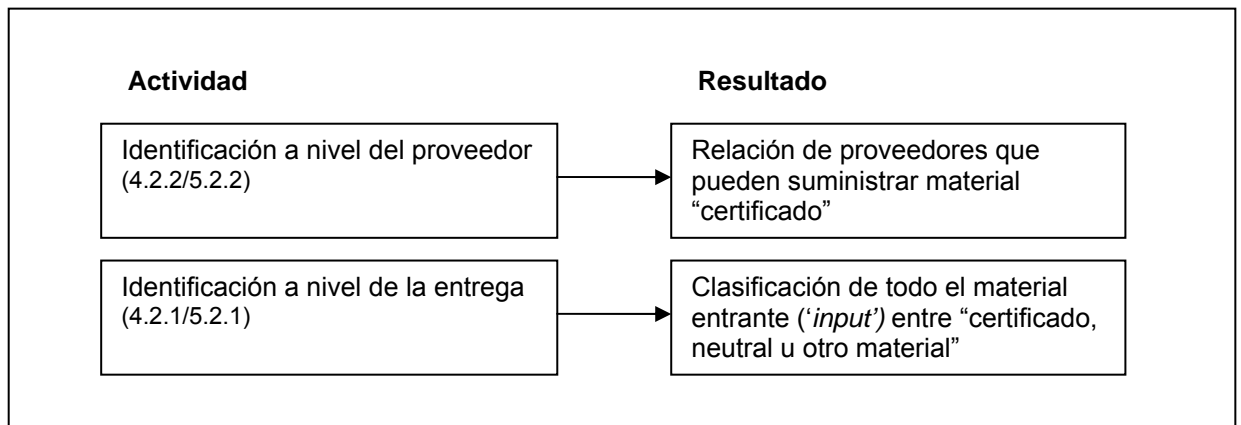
**Actividad**

**Resultado**

Identificación a nivel del proveedor (4.2.2/5.2.2)

Relación de proveedores que pueden suministrar material “certificado”

Identificación a nivel de la entrega (4.2.1/5.2.1)

Clasificación de todo el material entrante (‘*input’)* entre “certificado, neutral u otro material”